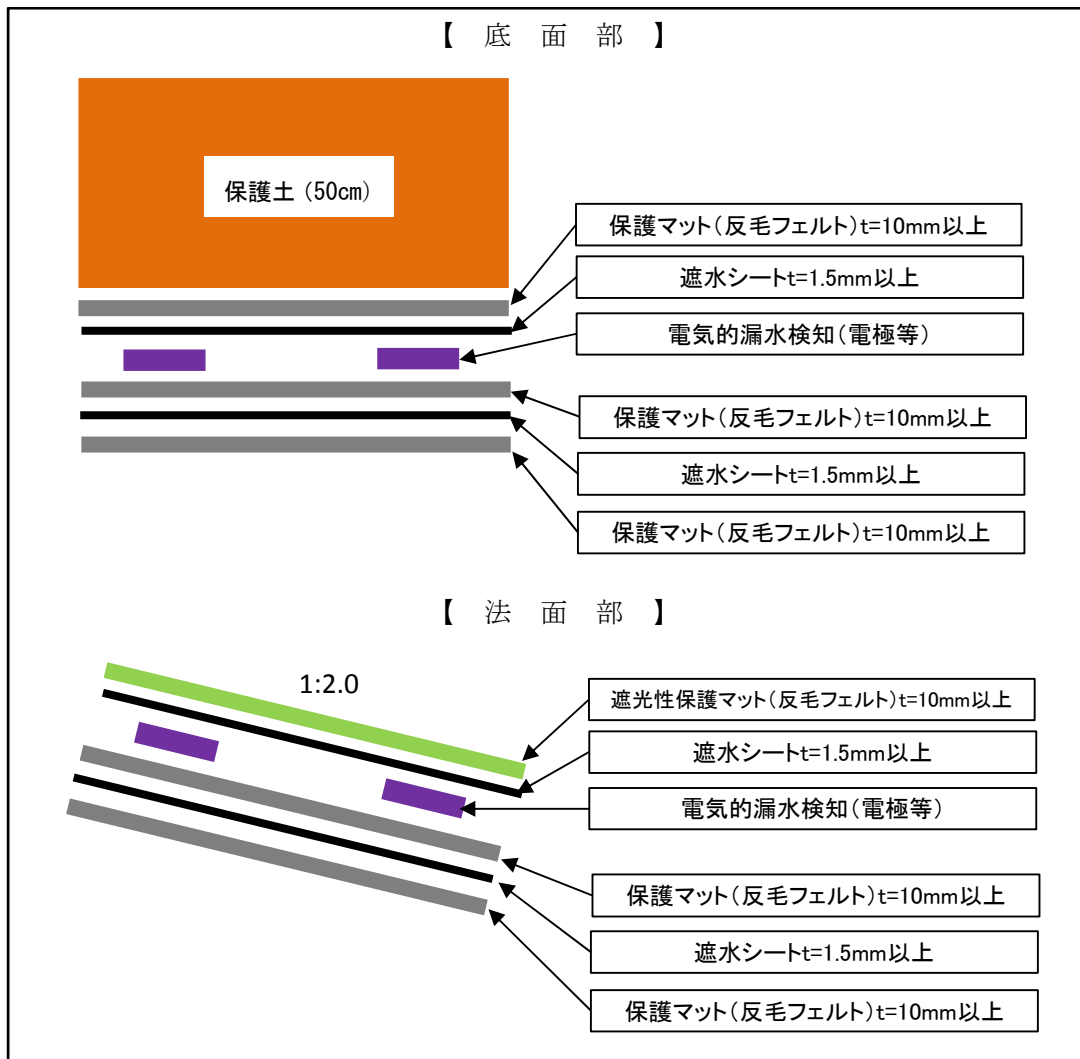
【 底 面 部 】

保護土（50cm）

保護マット（反毛フェルト）t=10mm以上

遮水シートt=1.5mm以上

電気的漏水検知（電極等）

保護マット（反毛フェルト）t=10mm以上

遮水シートt=1.5mm以上

保護マット（反毛フェルト）t=10mm以上

【 法 面 部 】

1:2.0

遮光性保護マット（反毛フェルト）t=10mm以上

遮水シートt=1.5mm以上

電気的漏水検知（電極等）

保護マット（反毛フェルト）t=10mm以上

遮水シートt=1.5mm以上

保護マット（反毛フェルト）t=10mm以上